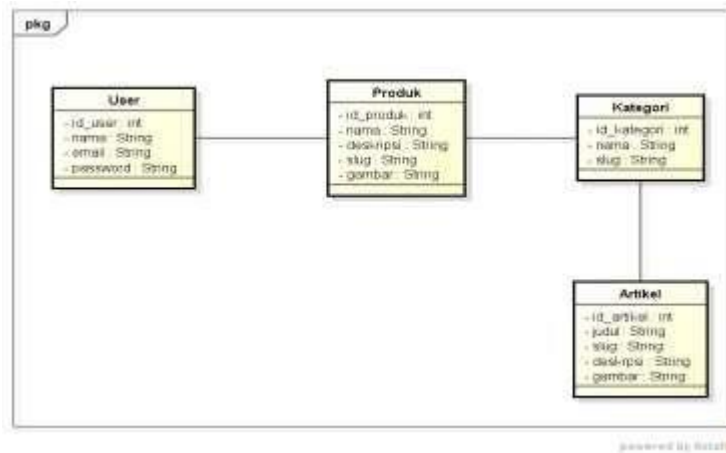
pkg

User
- id_user : int
- nama : String
- email : String
- password : String

Produk
- id_produk : int
- nama : String
- deskripsi : String
- slug : String
- gambar : String

Kategori
- id_kategori : int
- nama : String
- slug : String

Artikel
- id_artikel : int
- judul : String
- slug : String
- deskripsi : String
- gambar : String

powered by Astah